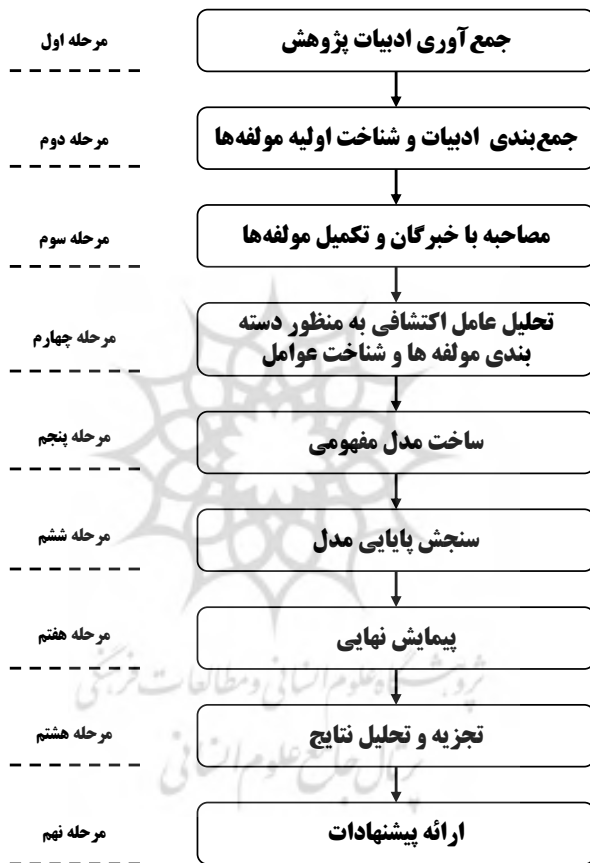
مرحله اول
جمع‌آوری ادبیات پژوهش

مرحله دوم
جمع‌بندی ادبیات و شناخت اولیه مولفه‌ها

مرحله سوم
مصاحبه با خبرگان و تکمیل مولفه‌ها

مرحله چهارم
تحلیل عامل اکتشافی به منظور دسته بندی مولفه ها و شناخت عوامل

مرحله پنجم
ساخت مدل مفهومی

مرحله ششم
سنجش پایایی مدل

مرحله هفتم
پیمایش نهایی

مرحله هشتم
تجزیه و تحلیل نتایج

مرحله نهم
ارائه پیشنهادات

پژوهشگاه علوم انسانی و مطالعات فرهنگی
پرتال جامع علوم انسانی